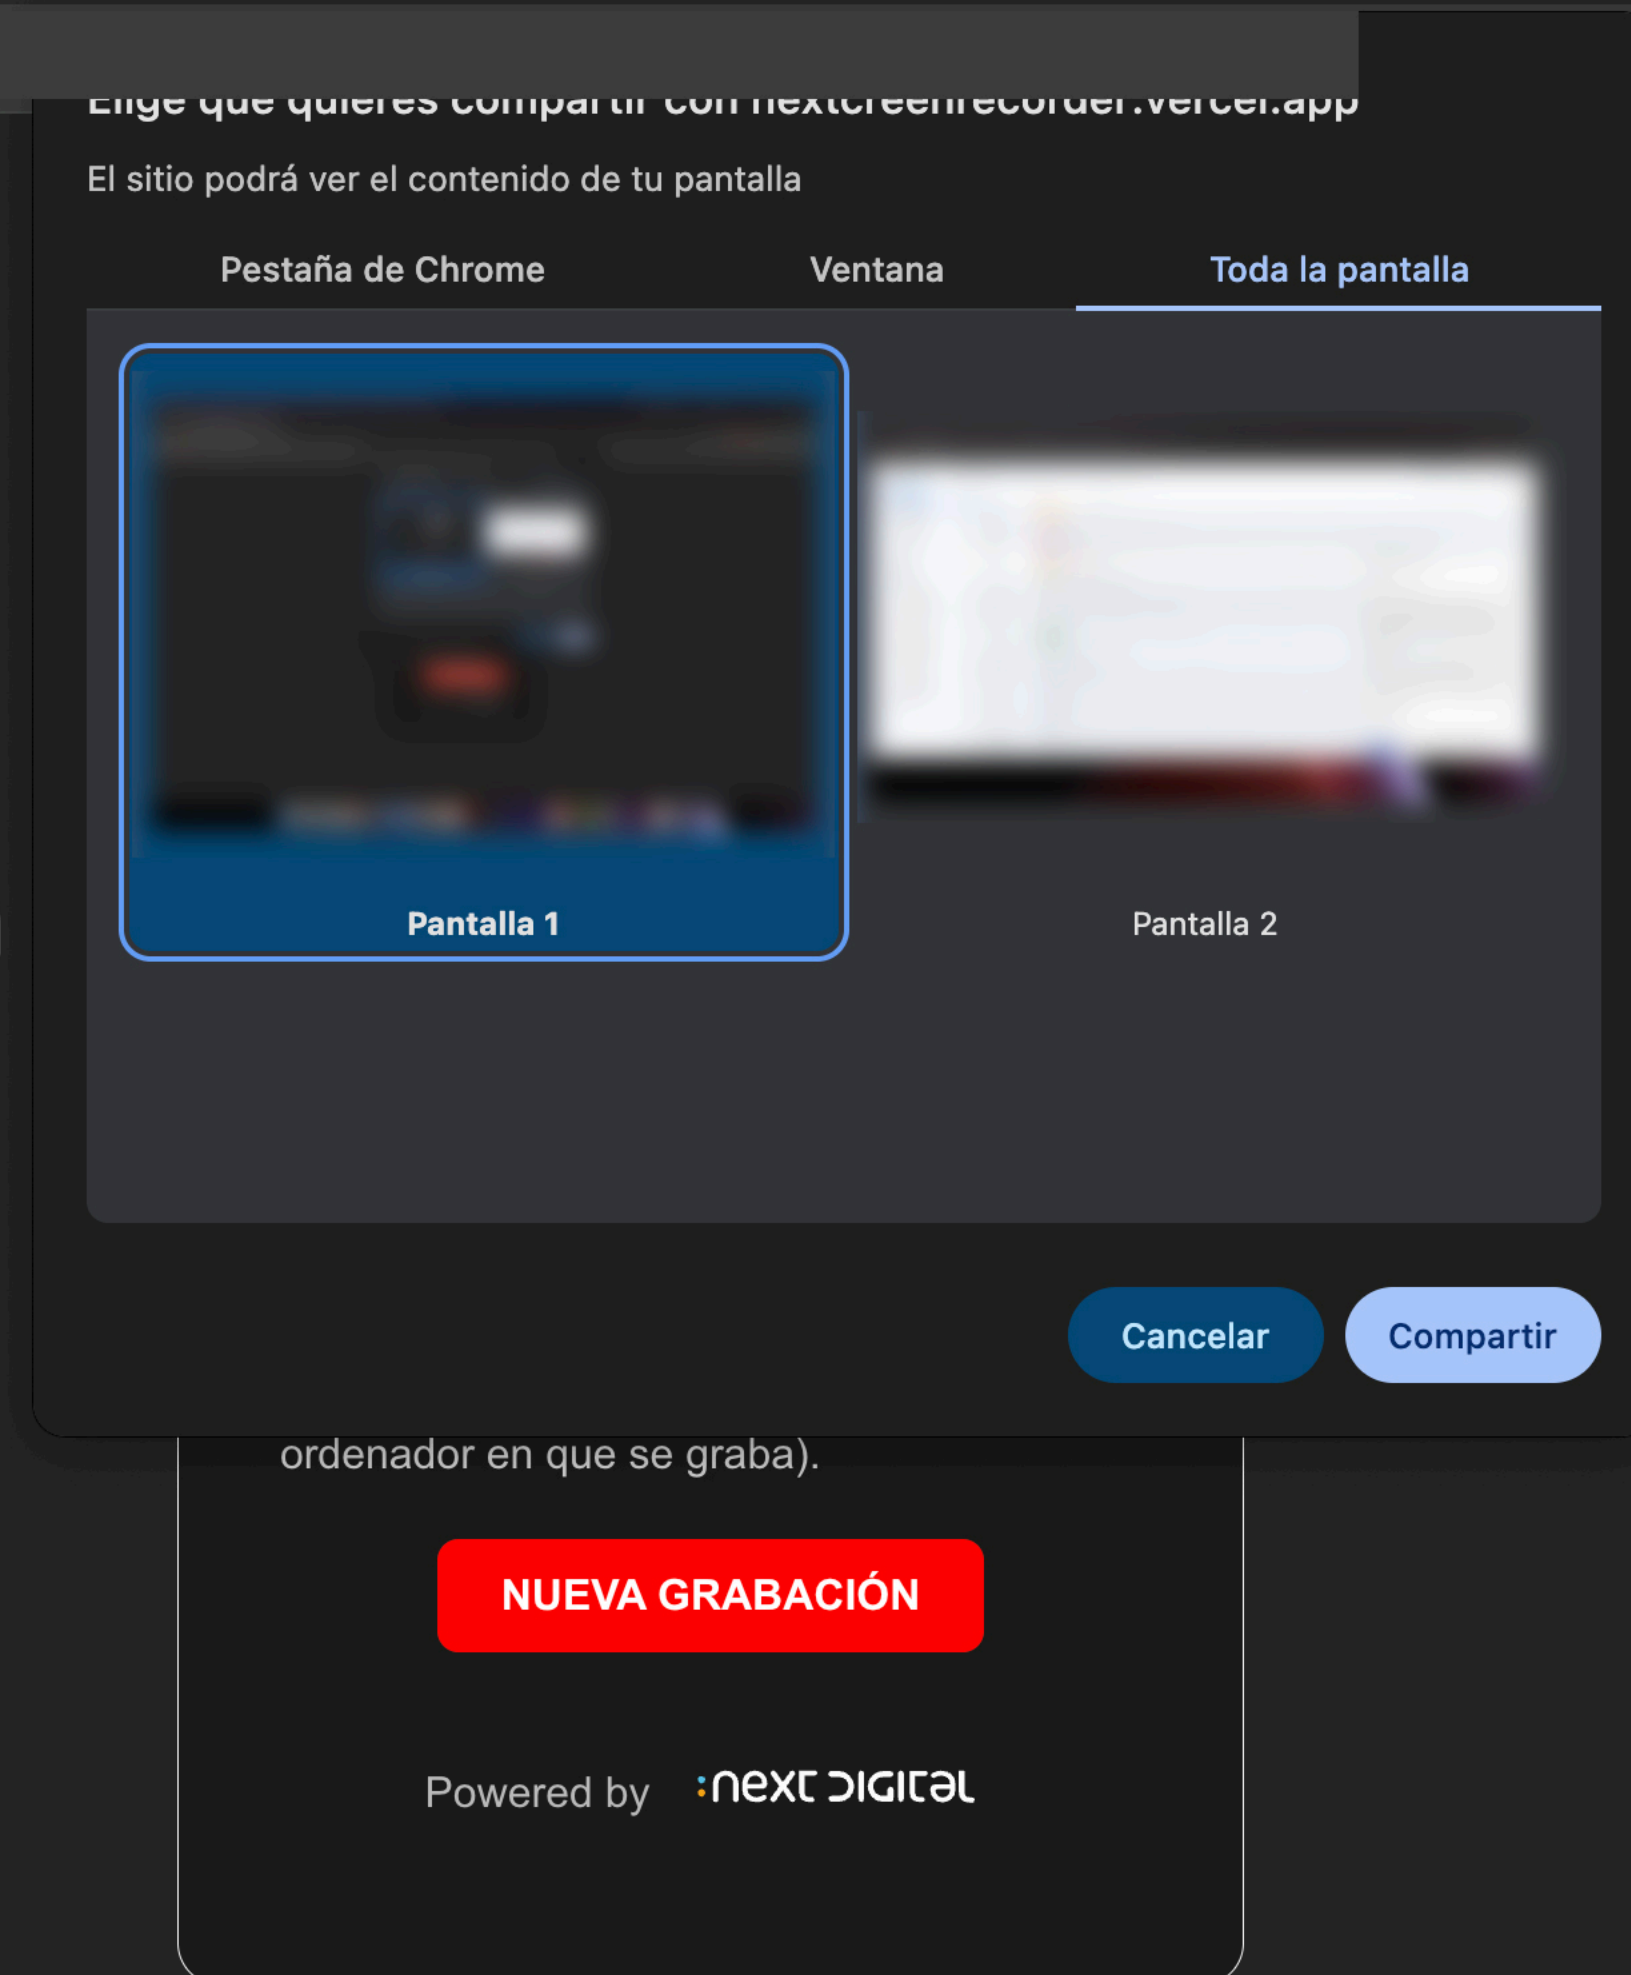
Elige qué quieres compartir con nextcreenrecorder.vercel.app

El sitio podrá ver el contenido de tu pantalla

Pestaña de Chrome

Ventana

Toda la pantalla

Pantalla 1

Pantalla 2

Cancelar

Compartir

ordenador en que se graba).

NUEVA GRABACIÓN

Powered by :next digital